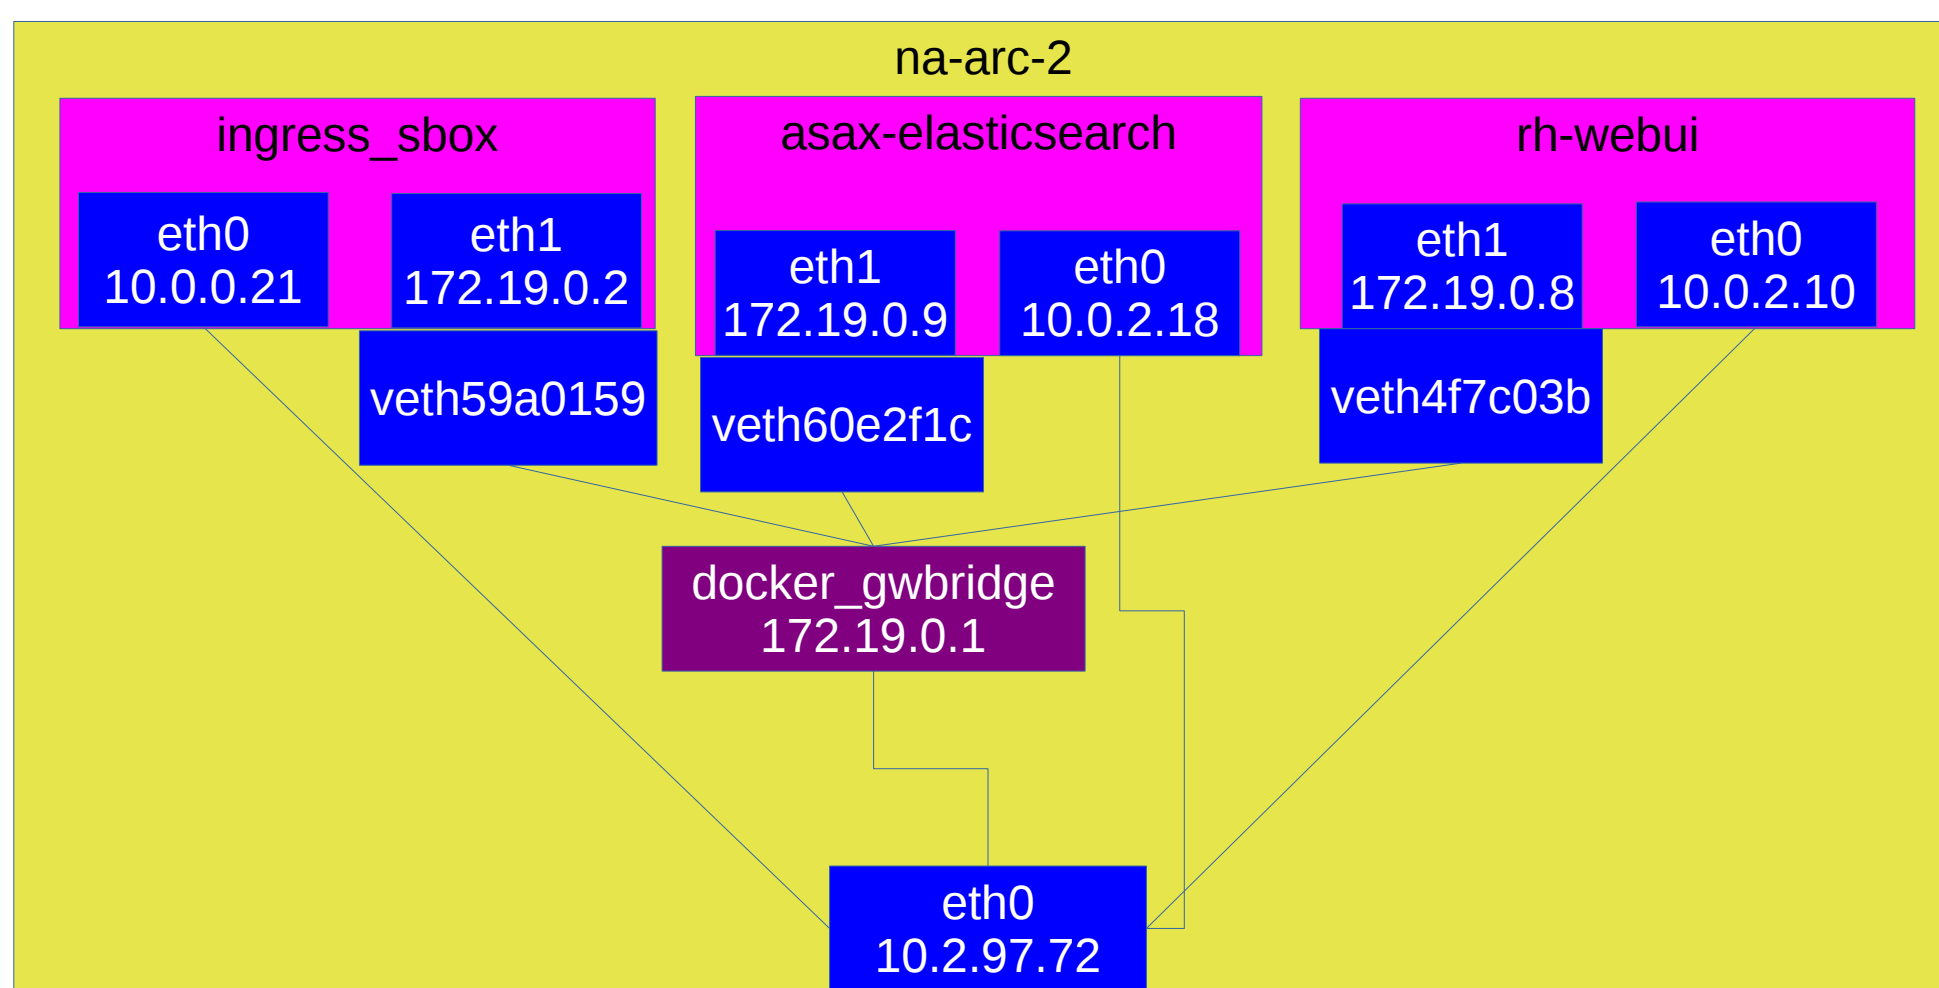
na-arc-2

ingress_sbox

eth0
10.0.0.21

eth1
172.19.0.2

veth59a0159

asax-elasticsearch

eth1
172.19.0.9

eth0
10.0.2.18

veth60e2f1c

rh-webui

eth1
172.19.0.8

eth0
10.0.2.10

veth4f7c03b

docker_gwbridge
172.19.0.1

eth0
10.2.97.72